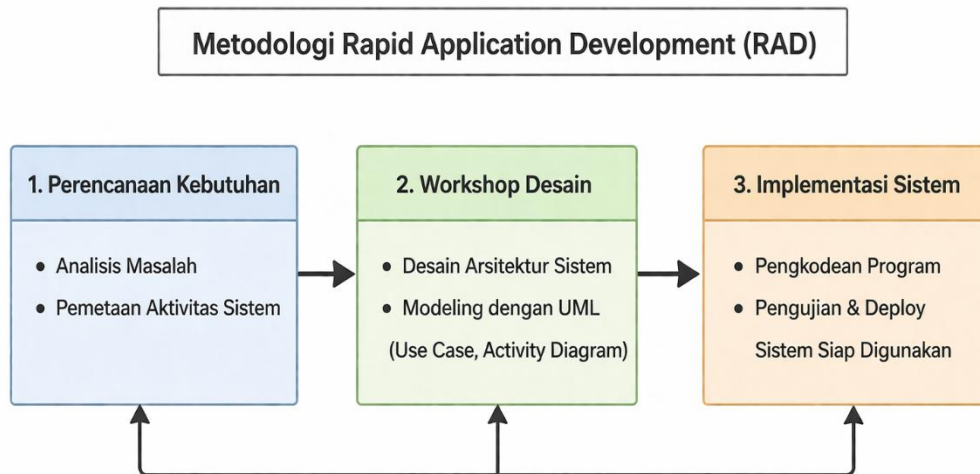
Metodologi Rapid Application Development (RAD)

1. Perencanaan Kebutuhan

- Analisis Masalah
- Pemetaan Aktivitas Sistem

2. Workshop Desain

- Desain Arsitektur Sistem
- Modeling dengan UML (Use Case, Activity Diagram)

3. Implementasi Sistem

- Pengkodean Program
- Pengujian & Deploy Sistem Siap Digunakan